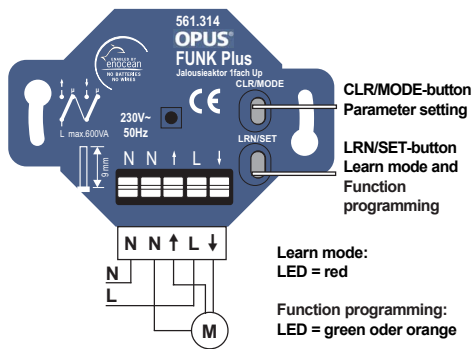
561.314
OPUS®
FUNK Plus
Jalousieaktor 1fach Up

enocean
NO BATTERIES
NO WIRES

L max.600VA

230V~
50Hz

CE

CLR/MODE

LRN/SET

9 mm

N N ↑ L ↓

CLR/MODE-button
Parameter setting

LRN/SET-button
Learn mode and Function programming

N N ↑ L ↓

N
L

M

Learn mode:
LED = red

Function programming:
LED = green oder orange